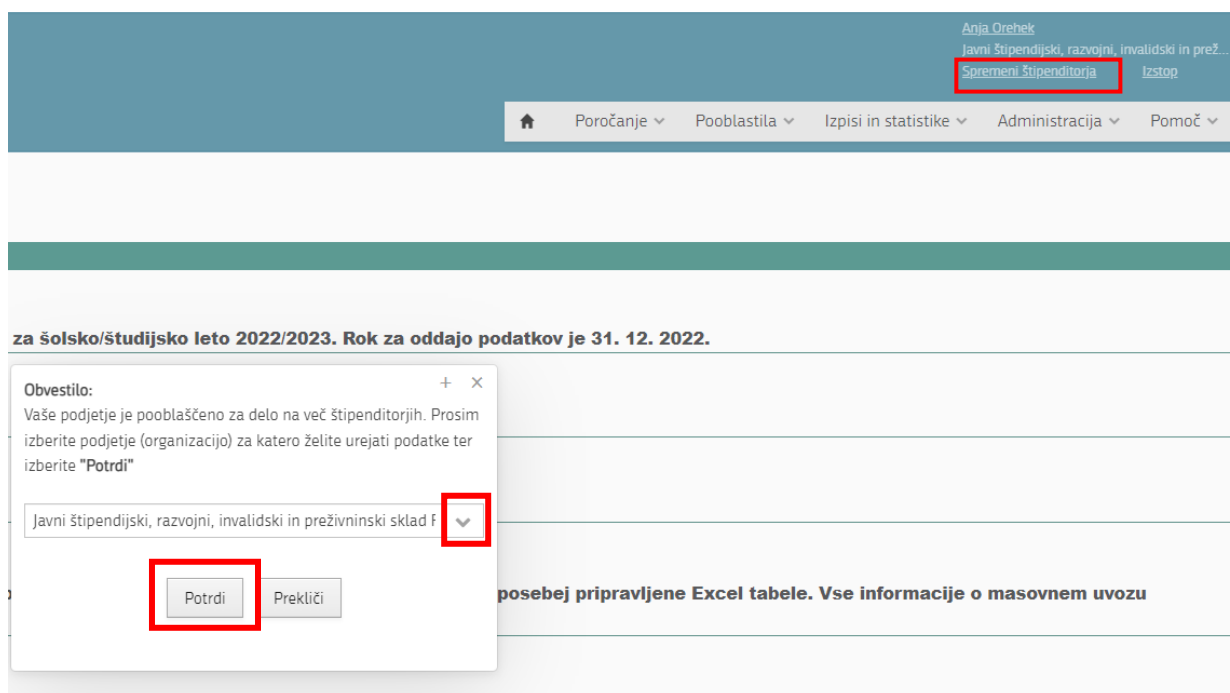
Anja Orehek
Javni štipendijski, razvojni, invalidski in prež...
Spremeni štipenditorja
Izstop

Poročanje
Pooblastila
Izpisi in statistike
Administracija
Pomoč

za šolsko/študijsko leto 2022/2023. Rok za oddajo podatkov je 31. 12. 2022.

Obvestilo:
Vaše podjetje je pooblaščeno za delo na več štipenditorjih. Prosim izberite podjetje (organizacijo) za katero želite urejati podatke ter izberite "Potrdi"

Javni štipendijski, razvojni, invalidski in preživninski sklad F

Potrdi
Prekliči

posebej pripravljene Excel tabele. Vse informacije o masovnem uvozu